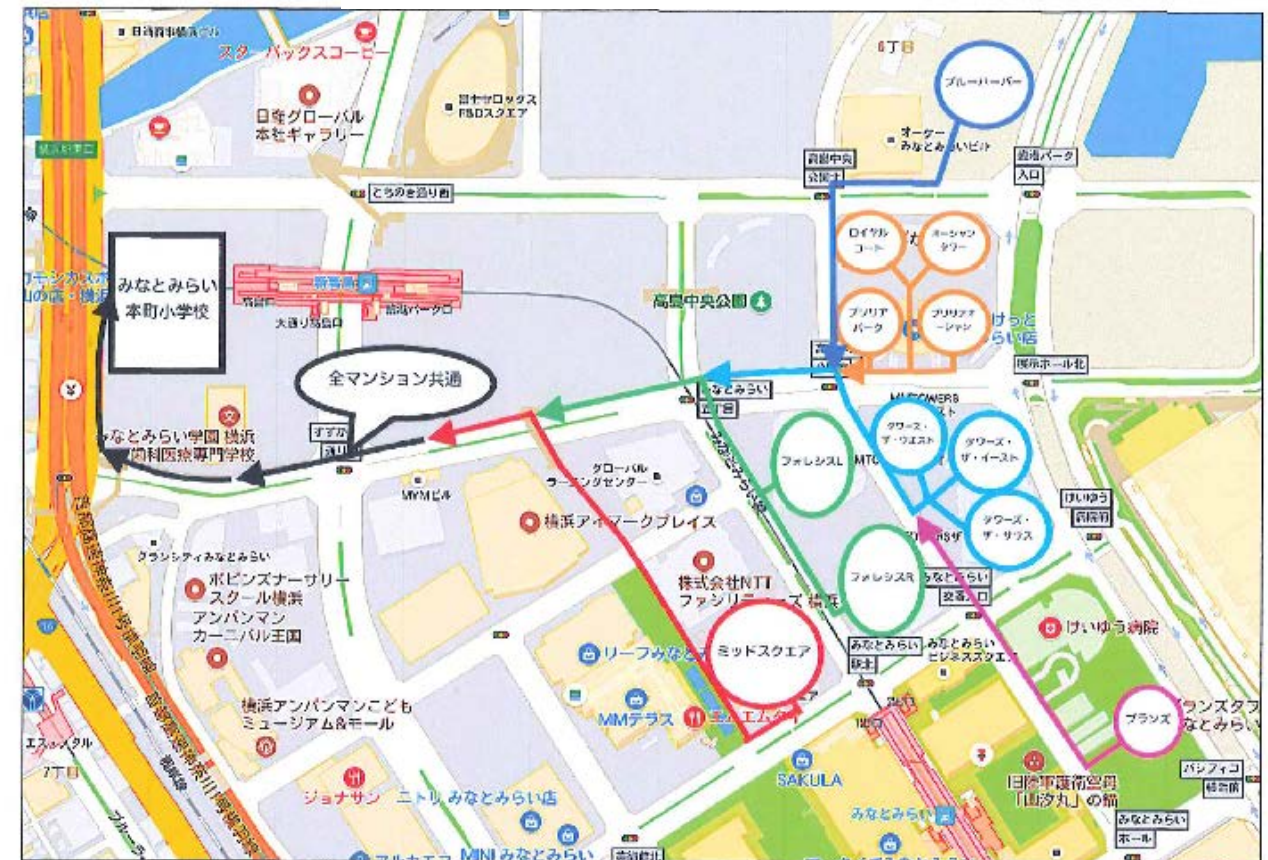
日産自動車本社
スターバックスコーヒー
日産グローバル本社ギャラリー
富士ゼロックス R&Dスクエア
6丁目
ブルーハーバー
オーケー みなとみらい店
高島中央公園北
とちのき通り西
高島パーク入口
ロイヤルコート
オーシャンタワー
プラウドタワー
プリリアパーク
プリリアオーシャン
みなとみらい本町小学校
新高島
大通り公園口
臨海パーク口
高島中央公園
けっと みらい店
横浜ホール北
全マンション共通
みなとみらい五丁目
MMTOWERS
タワーズ・ザ・ウエスト
タワーズ・ザ・イースト
みなとみらい学園 横浜歯科医療専門学校
すずかけ通り
フォレシスL
フォレシスR
タワーズ・ザ・サウス
グローバルラーニングセンター
MYMビル
横浜アイマークプレイス
けいゆう病院前
グランシティみなとみらい
ポピンズナーサリースクール横浜
アンパンマンカーニバル王国
株式会社NTTファシリティーズ 横浜
みなとみらい交差点入口
ミッドスクエア
けいゆう病院
リーフみなとみらい
みなとみらい駅北
みなとみらいビジネススクエア
横浜アンパンマンこどもミュージアム&モール
MMテラス
エムエムテラス
ブランズ
ブランズタワーみなとみらい
SAKULA
日本丸メモリアルパーク「帆船日本丸」の錨
パシフィコ横浜前
エスタクル
7丁目
ジョナサン
ニトリ みなとみらい店
みなとみらい
MINIみなとみらい
みなとみらいホール